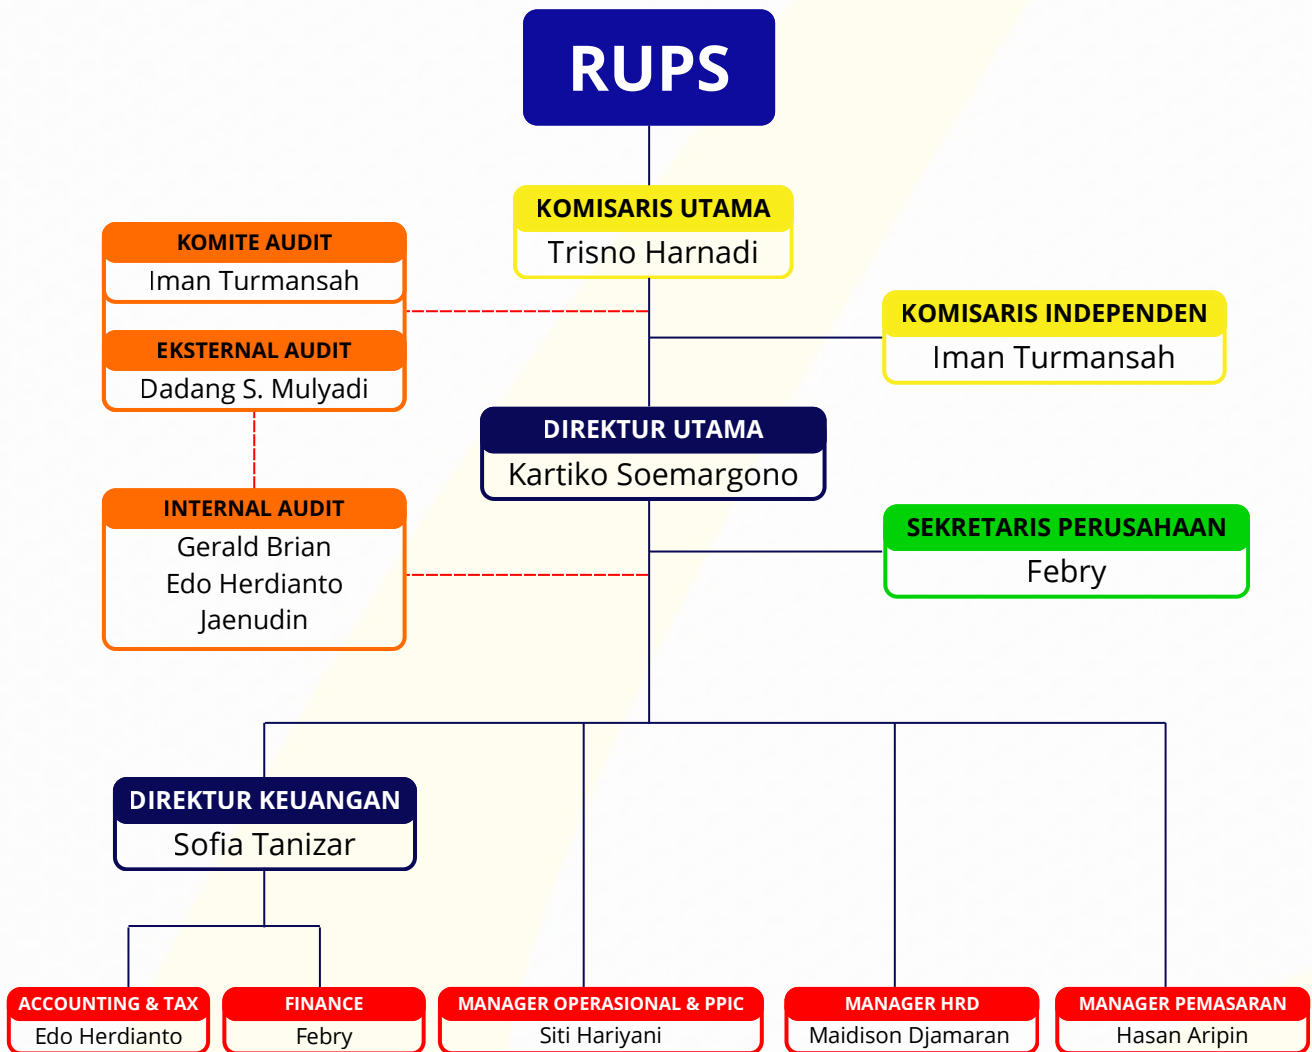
RUPS

KOMISARIS UTAMA
Trisno Harnadi

KOMITE AUDIT
Iman Turmansah

EKSTERNAL AUDIT
Dadang S. Mulyadi

KOMISARIS INDEPENDEN
Iman Turmansah

DIREKTUR UTAMA
Kartiko Soemargono

INTERNAL AUDIT
Gerald Brian
Edo Herdianto
Jaenudin

SEKRETARIS PERUSAHAAN
Febry

DIREKTUR KEUANGAN
Sofia Tanizar

ACCOUNTING & TAX
Edo Herdianto

FINANCE
Febry

MANAGER OPERASIONAL & PPIC
Siti Hariyani

MANAGER HRD
Maidison Djamaran

MANAGER PEMASARAN
Hasan Aripin